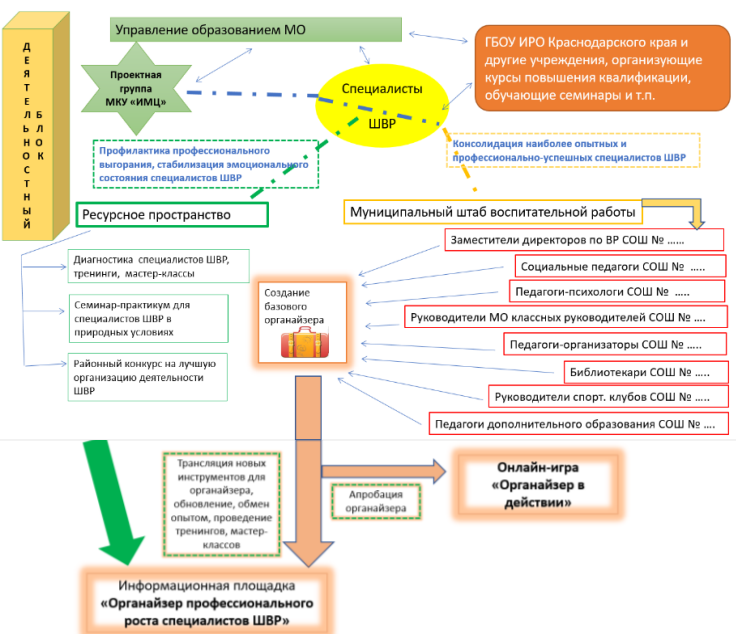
Д
Е
Я
Т
Е
Л
Ь
Н
О
С
Т
Н
Ы
Й

Б
Л
О
К

Управление образованием МО

Проектная группа МКУ «ИМЦ»

ГБОУ ИРО Краснодарского края и другие учреждения, организующие курсы повышения квалификации, обучающие семинары и т.п.

Специалисты ШВР

Профилактика профессионального выгорания, стабилизация эмоционального состояния специалистов ШВР

Консолидация наиболее опытных и профессионально-успешных специалистов ШВР

Ресурсное пространство

Муниципальный штаб воспитательной работы

Заместители директоров по ВР СОШ № ……

Социальные педагоги СОШ № …..

Педагоги-психологи СОШ № …..

Руководители МО классных руководителей СОШ № ….

Педагоги-организаторы СОШ № ….

Библиотекари СОШ № …..

Руководители спорт. клубов СОШ № ….

Педагоги дополнительного образования СОШ № ….

Диагностика специалистов ШВР, тренинги, мастер-классы

Семинар-практикум для специалистов ШВР в природных условиях

Районный конкурс на лучшую организацию деятельности ШВР

Создание базового органайзера

Трансляция новых инструментов для органайзера, обновление, обмен опытом, проведение тренингов, мастер-классов

Апробация органайзера

Онлайн-игра «Органайзер в действии»

Информационная площадка «Органайзер профессионального роста специалистов ШВР»